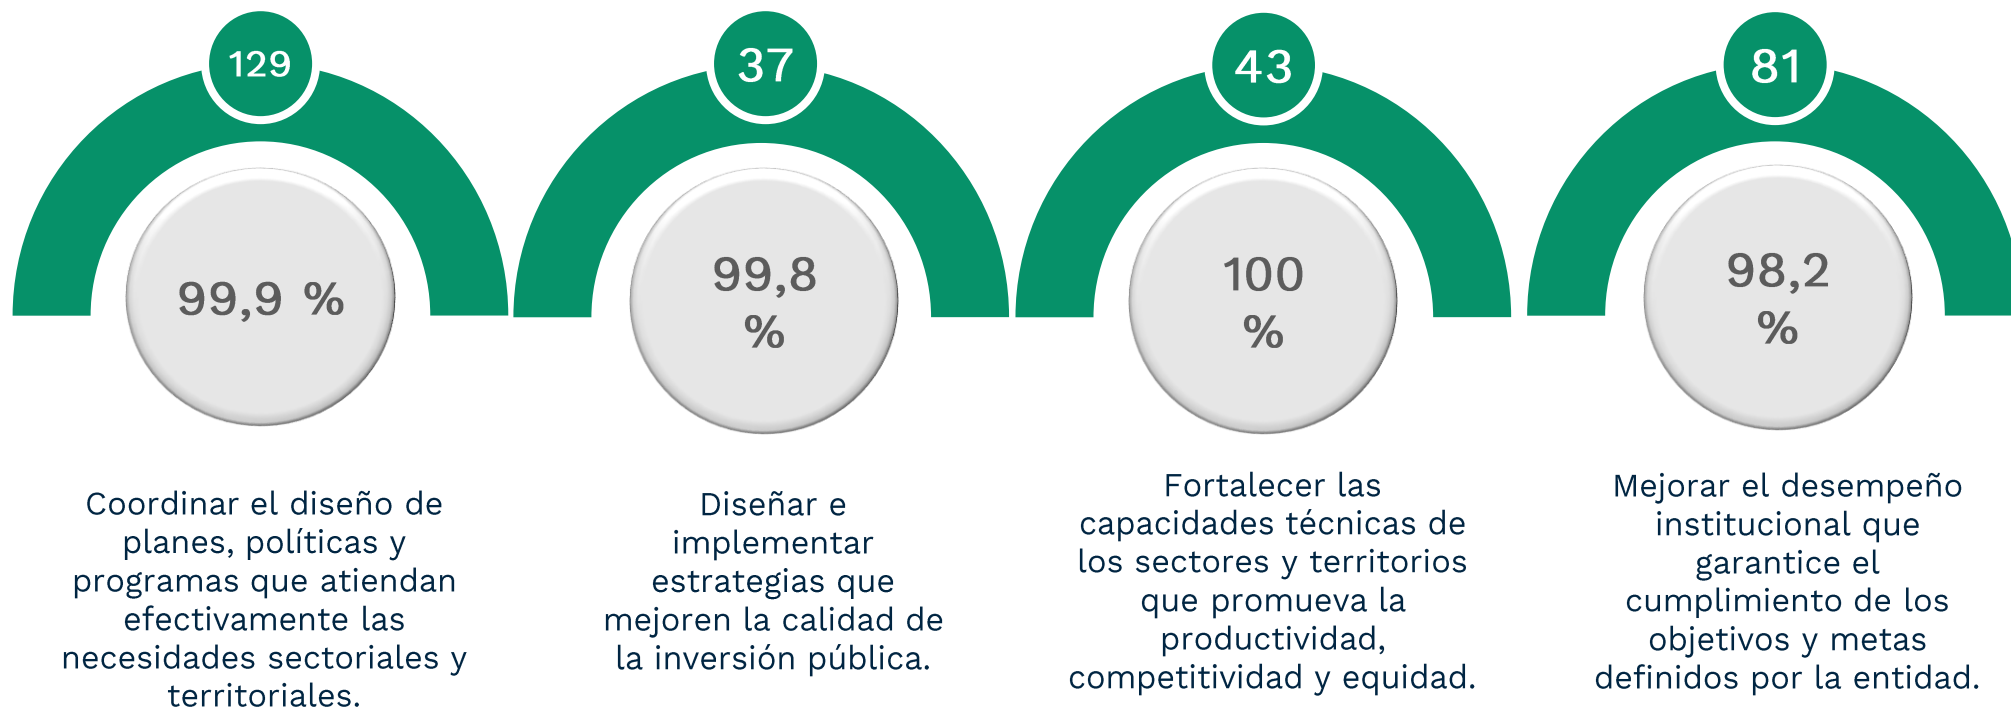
129

99,9 %

Coordinar el diseño de planes, políticas y programas que atiendan efectivamente las necesidades sectoriales y territoriales.

37

99,8 %

Diseñar e implementar estrategias que mejoren la calidad de la inversión pública.

43

100 %

Fortalecer las capacidades técnicas de los sectores y territorios que promueva la productividad, competitividad y equidad.

81

98,2 %

Mejorar el desempeño institucional que garantice el cumplimiento de los objetivos y metas definidos por la entidad.